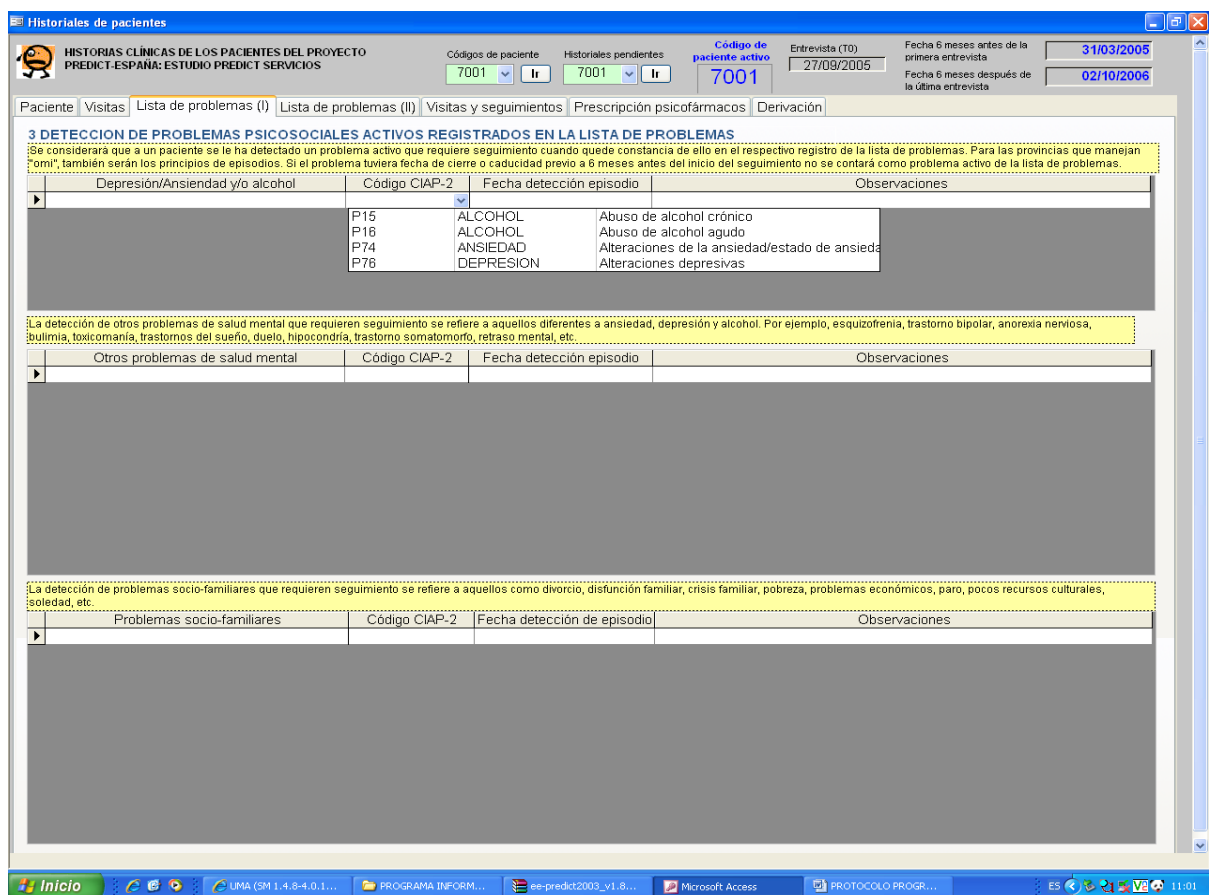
Historiales de pacientes

HISTORIAS CLÍNICAS DE LOS PACIENTES DEL PROYECTO PREDICT-ESPAÑA: ESTUDIO PREDICT SERVICIOS

Códigos de paciente 7001 Ir

Historiales pendientes 7001 Ir

Código de paciente activo 7001

Entrevista (T0) 27/09/2005

Fecha 6 meses antes de la primera entrevista 31/03/2005

Fecha 6 meses después de la última entrevista 02/10/2006

Paciente | Visitas | Lista de problemas (I) | Lista de problemas (II) | Visitas y seguimientos | Prescripción psicofármacos | Derivación

3 DETECCION DE PROBLEMAS PSICOSOCIALES ACTIVOS REGISTRADOS EN LA LISTA DE PROBLEMAS

Se considerará que a un paciente se le ha detectado un problema activo que requiere seguimiento cuando quede constancia de ello en el respectivo registro de la lista de problemas. Para las provincias que manejan "omi", también serán los principios de episodios. Si el problema tuviera fecha de cierre o caducidad previo a 6 meses antes del inicio del seguimiento no se contará como problema activo de la lista de problemas.

| Depresión/Ansiendad y/o alcohol | Código CIAP-2 | Fecha detección episodio | Observaciones |
|---|---|---|---|
| | | | |

| | | |
|---|---|---|
| P15 | ALCOHOL | Abuso de alcohol crónico |
| P16 | ALCOHOL | Abuso de alcohol agudo |
| P74 | ANSIEDAD | Alteraciones de la ansiedad/estado de ansieda |
| P76 | DEPRESION | Alteraciones depresivas |

La detección de otros problemas de salud mental que requieren seguimiento se refiere a aquellos diferentes a ansiedad, depresión y alcohol. Por ejemplo, esquizofrenia, trastorno bipolar, anorexia nerviosa, bulimia, toxicomanía, trastornos del sueño, duelo, hipocondría, trastorno somatomorfo, retraso mental, etc.

| Otros problemas de salud mental | Código CIAP-2 | Fecha detección episodio | Observaciones |
|---|---|---|---|
| | | | |

La detección de problemas socio-familiares que requieren seguimiento se refiere a aquellos como divorcio, disfunción familiar, crisis familiar, pobreza, problemas económicos, paro, pocos recursos culturales, soledad, etc.

| Problemas socio-familiares | Código CIAP-2 | Fecha detección de episodio | Observaciones |
|---|---|---|---|
| | | | |

Inicio | UMA (SM 1.4.8-4.0.1... | PROGRAMA INFORM... | ee-predict2003_v1.8... | Microsoft Access | PROTOCOLO PROGR... | ES 11:01